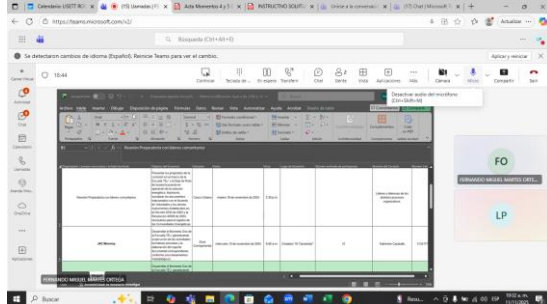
Calendario (SETT IN) | (15) Llamadas | ITF | Acta Momento 4 y 5 | INSTRUCTIVO SOLUTI | Únete a la conversac | (73) Chat | Microsoft T

https://teams.microsoft.com/v2/

Búsqueda (Ctrl+Alt+E)

Se detectaron cambios de idioma (Español). Reinicie Teams para ver el cambio.

Aplicar y reiniciar

10:44

Contactar | Teclado de | Vista galería | Transferir | Chat | Gente | Vista | Aplicaciones | Más | Cámara | Micro | Compartir | Salir

Desactivar audio del micrófono (Ctrl+Shift+M)

Actividad | Chat | Equipos | Calendario | Llamadas | OneDrive | Aplicaciones

Archivo | Inicio | Insertar | Dibujar | Disposición de página | Fórmulas | Datos | Revisar | Vista | Automatizar | Ayuda | Acrobat

Reunión Preparatoria con talleres comunitarios

Sobres y talleres de los talleres procesos comunitarios

(40) Mentoring

Gabriela Castaño

FO

FERNANDO MIGUEL MARTOS ORTE...

LP

FERNANDO MIGUEL MARTOS ORTEGA

Buscar

10:52 a. m.